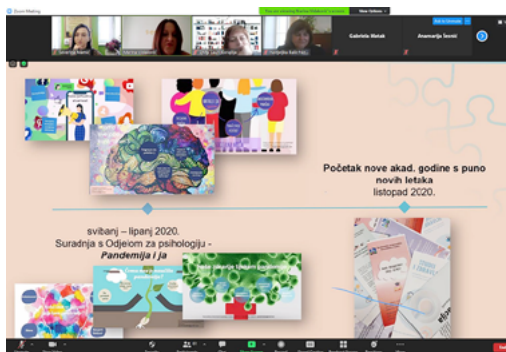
Zoom Meeting

You are viewing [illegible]'s screen

View Options

Gabriela Ilekak

Anamarija Šeonić

Početak nove akad. godine s puno novih letaka
listopad 2020.

svibanj – lipanj 2020.
Suradnja s Odjelom za psihologiju -
*Pandemija i ja*

End